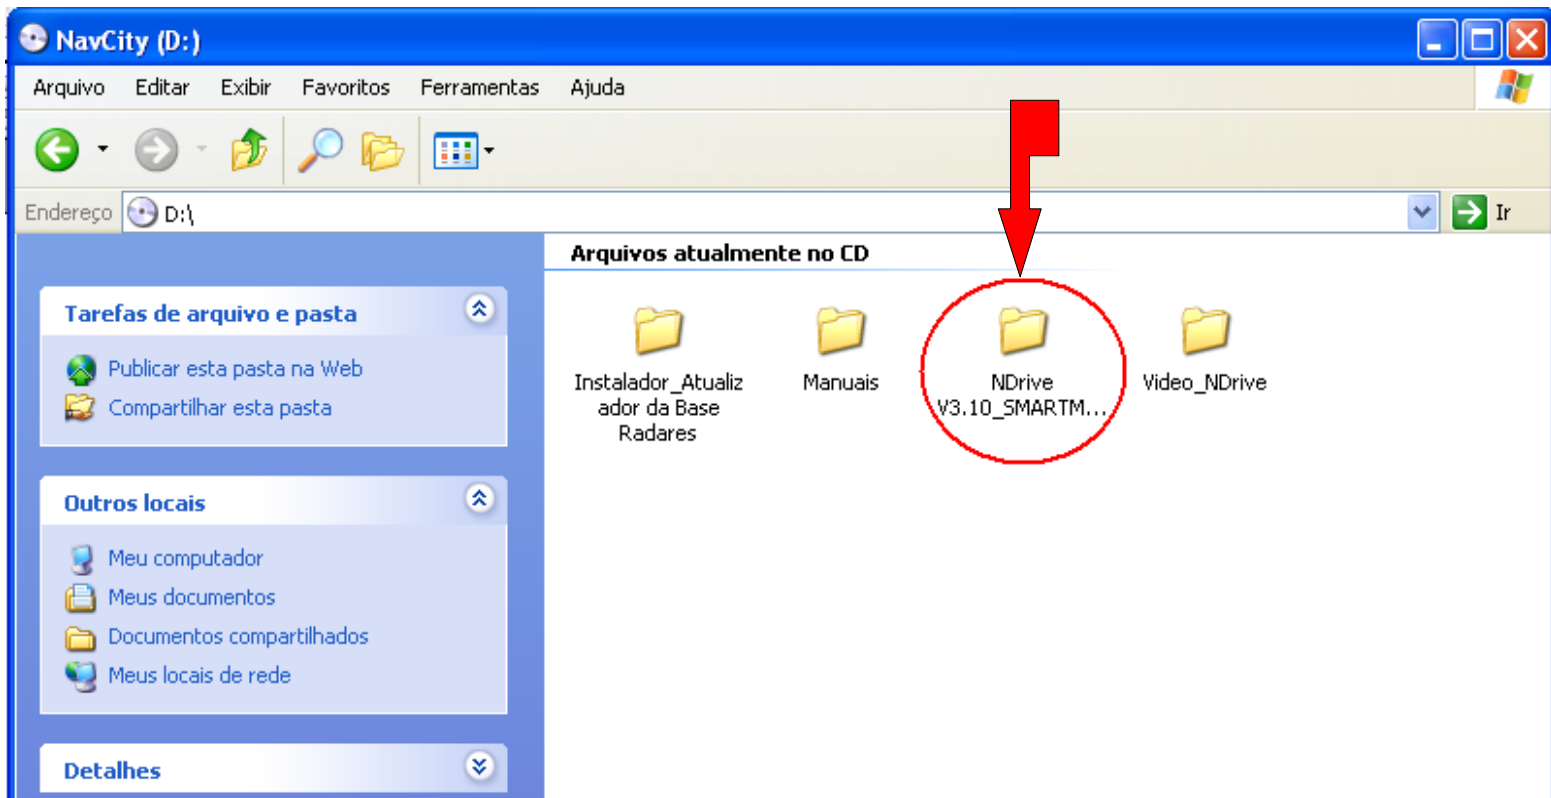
NavCity (D:)

Arquivo Editar Exibir Favoritos Ferramentas Ajuda

Endereço D:\

Ir

Tarefas de arquivo e pasta

Publicar esta pasta na Web
Compartilhar esta pasta

Outros locais

Meu computador
Meus documentos
Documentos compartilhados
Meus locais de rede

Detalhes

Arquivos atualmente no CD

Instalador_Atualizador da Base Radares

Manuais

NDrive V3.10_SMARTM...

Video_NDrive